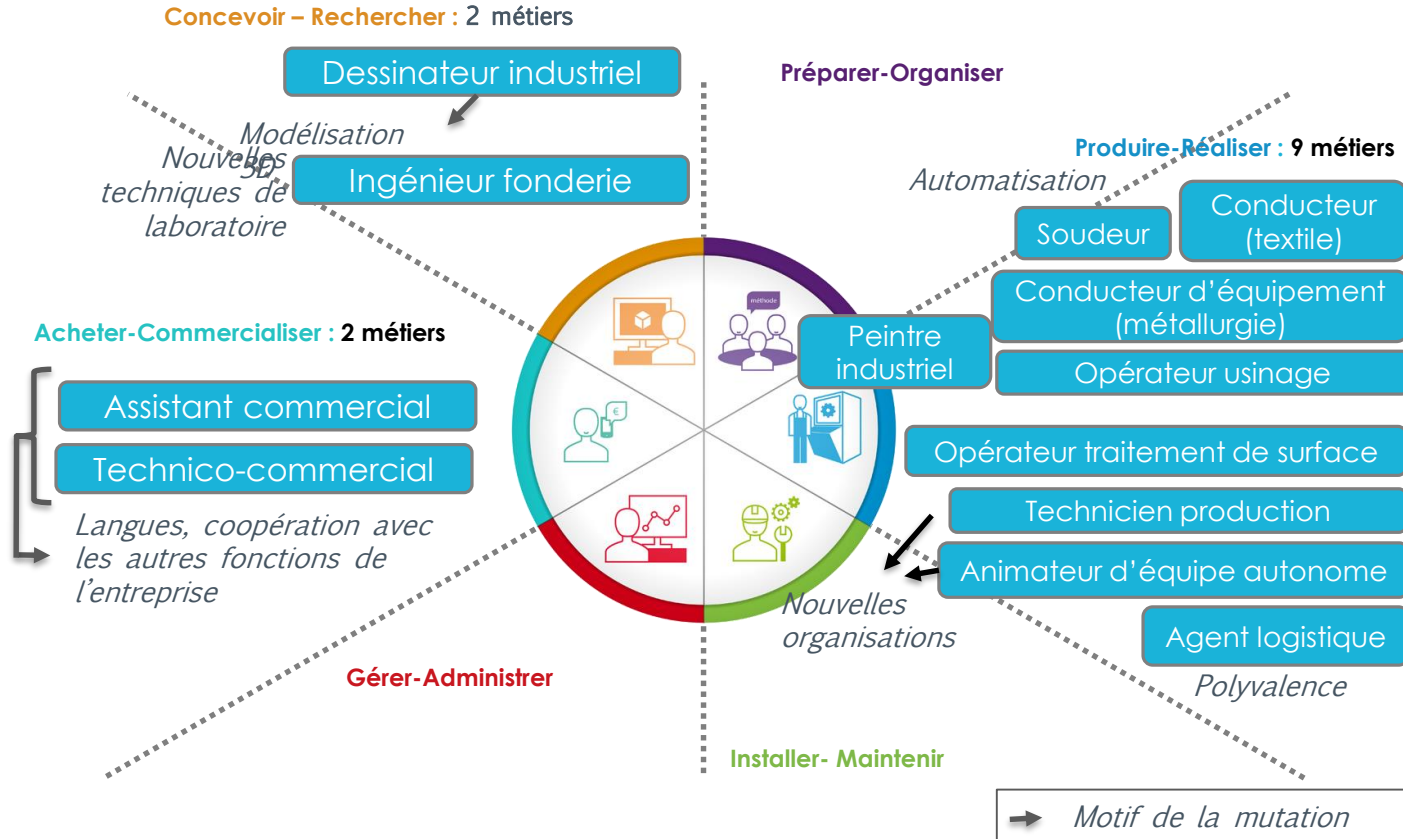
Concevoir – Rechercher : 2 métiers

Dessinateur industriel

Modélisation 3D

Nouvelles techniques de laboratoire

Ingénieur fonderie

Préparer-Organiser

Produire-Réaliser : 9 métiers

Automatisation

Soudeur

Conducteur (textile)

Conducteur d'équipement (métallurgie)

méthode

Peintre industriel

Opérateur usinage

Opérateur traitement de surface

Technicien production

Animateur d'équipe autonome

Agent logistique

Nouvelles organisations

Polyvalence

Acheter-Commercialiser : 2 métiers

Assistant commercial

Technico-commercial

Langues, coopération avec les autres fonctions de l'entreprise

Gérer-Administrer

Installer- Maintenir

Motif de la mutation